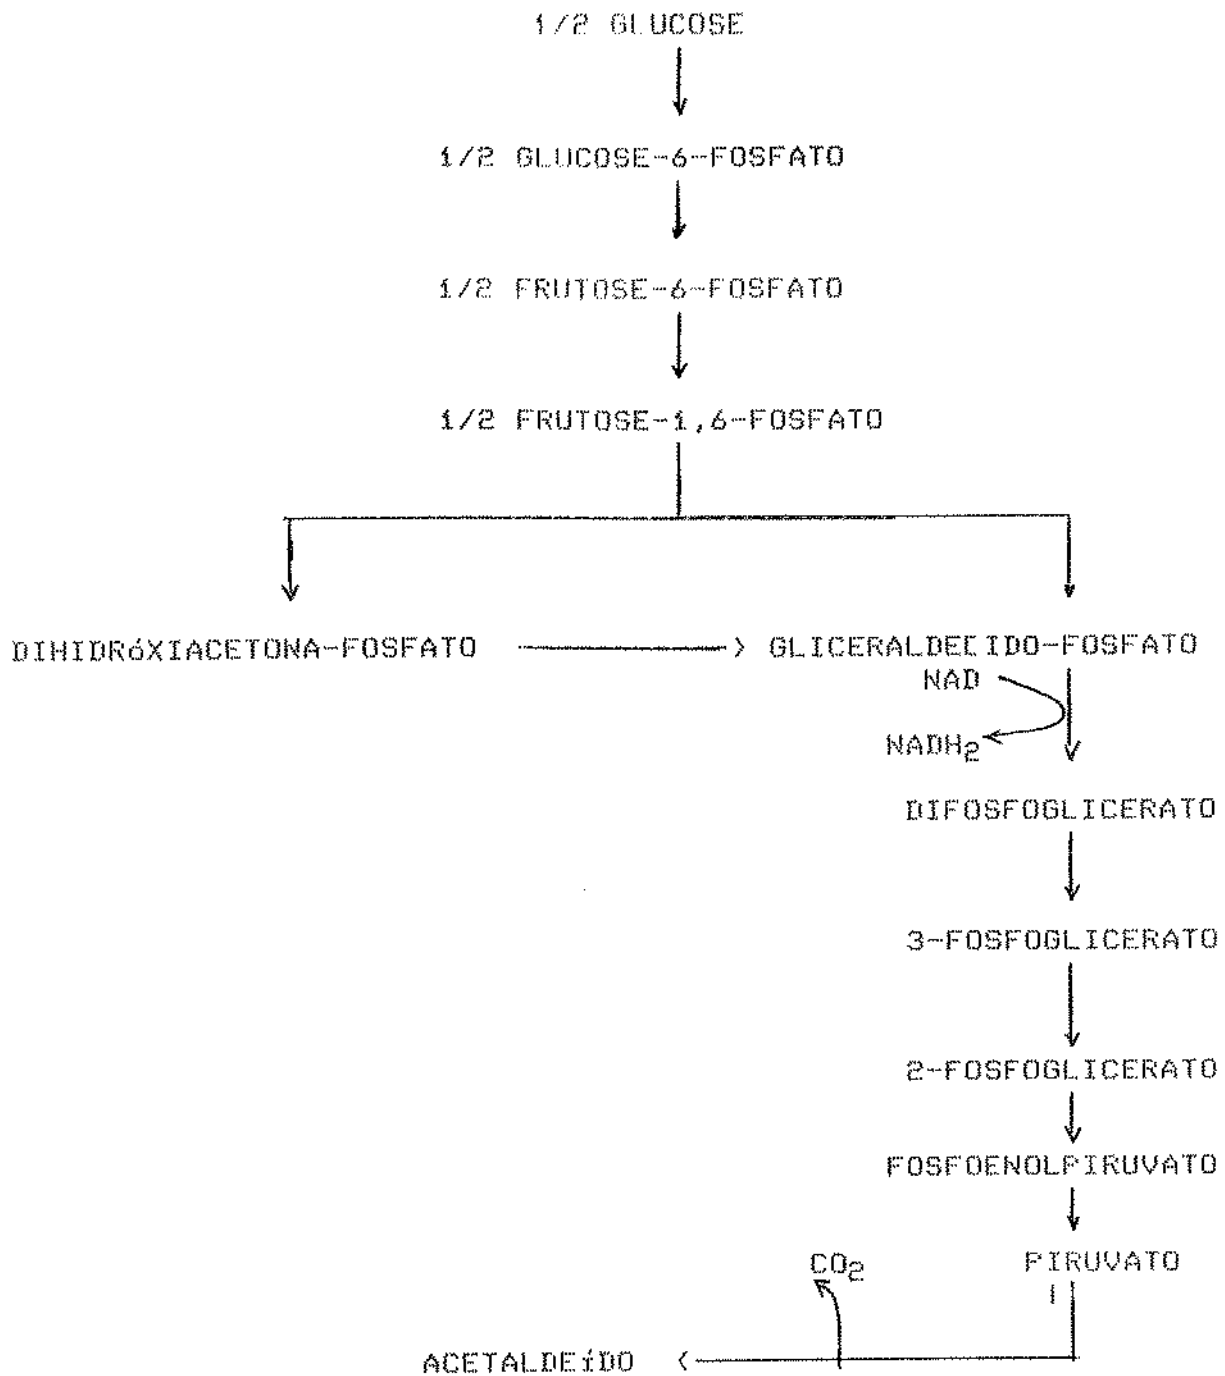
1/2 GLUCOSE

1/2 GLUCOSE-6-FOSFATO

1/2 FRUTOSE-6-FOSFATO

1/2 FRUTOSE-1,6-FOSFATO

DIHIDRóXIACETONA-FOSFATO

GLICERALDECIDO-FOSFATO

NAD

$NADH_2$

DIFOSFOGLICERATO

3-FOSFOGLICERATO

2-FOSFOGLICERATO

FOSFOENOLPIRUVATO

PIRUVATO

$CO_2$

ACETALDEíDO